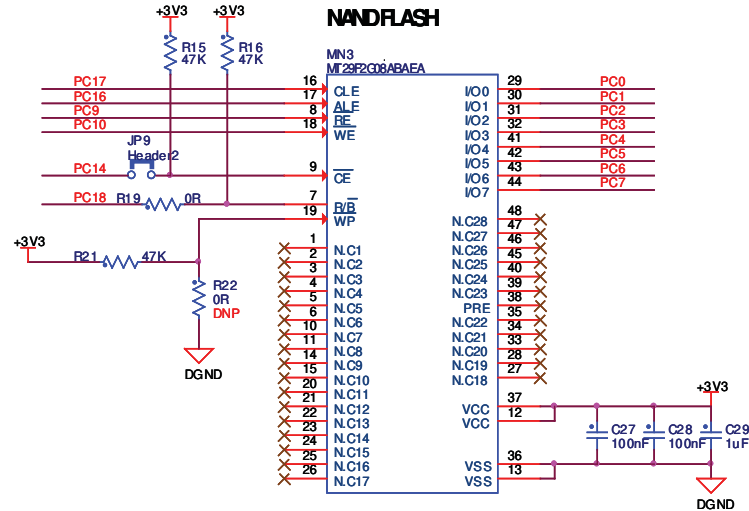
NANDFLASH

+3V3
+3V3
R15
47K
R16
47K

MN3
MT29F2G08ABAEA

PC17 16 CLE
PC16 17 ALE
PC9 8 $\overline{RE}$
PC10 18 $\overline{WE}$
JP9
Header2
PC14 9 $\overline{CE}$
PC18 R19 0R 7 R/$\overline{B}$
19 $\overline{WP}$
+3V3
R21 47K
R22
0R
DNP
DGND

1 N.C1
2 N.C2
3 N.C3
4 N.C4
5 N.C5
6 N.C6
10 N.C7
11 N.C8
14 N.C9
15 N.C10
20 N.C11
21 N.C12
22 N.C13
23 N.C14
24 N.C15
25 N.C16
26 N.C17

I/O0 29 PC0
I/O1 30 PC1
I/O2 31 PC2
I/O3 32 PC3
I/O4 41 PC4
I/O5 42 PC5
I/O6 43 PC6
I/O7 44 PC7

N.C28 48
N.C27 47
N.C26 46
N.C25 45
N.C24 40
N.C23 39
PRE 38
N.C22 35
N.C21 34
N.C20 33
N.C19 28
N.C18 27

VCC 37
VCC 12
VSS 36
VSS 13

+3V3
C27 100nF
C28 100nF
C29 1uF
DGND